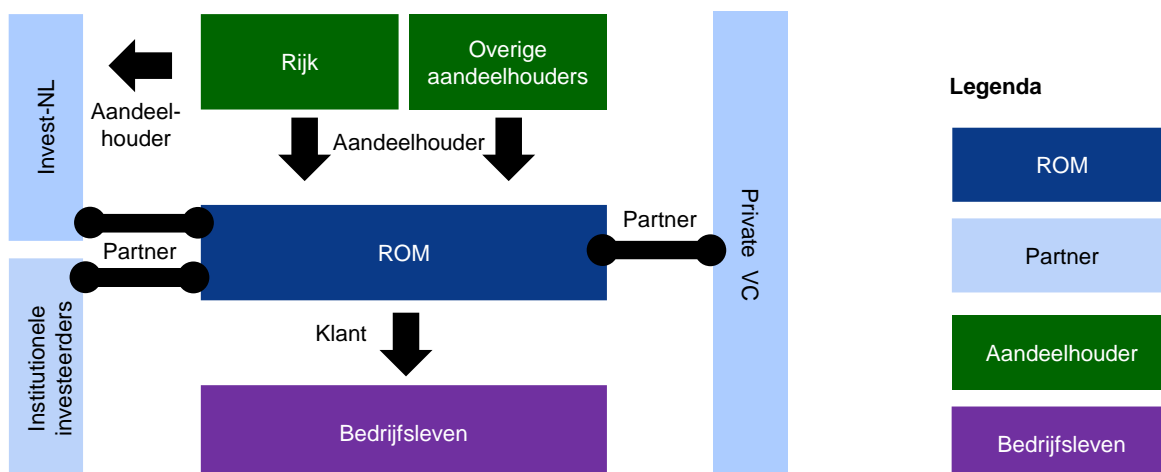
Invest-NL

Aandeelhouder

Rijk

Overige aandeelhouders

Aandeelhouder

Private VC

Legenda

ROM

Partner

Partner

ROM

Partner

Institutionele investeerders

Klant

Aandeelhouder

Bedrijfsleven

Bedrijfsleven